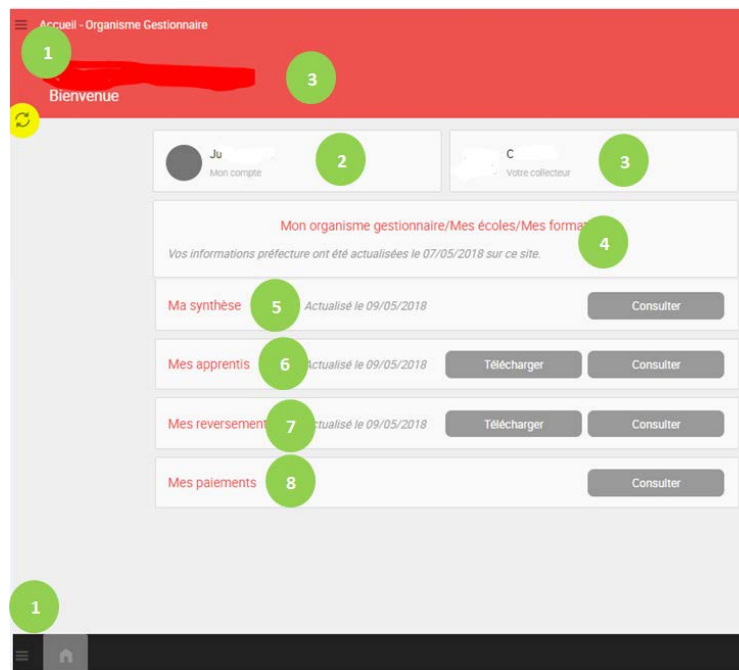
Accueil - Organisme Gestionnaire

1

3

Bienvenue

Ju
Mon compte

2

C
Votre collecteur

3

Mon organisme gestionnaire/Mes écoles/Mes forma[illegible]

4

Vos informations préfecture ont été actualisées le 07/05/2018 sur ce site.

Ma synthèse 5 Actualisé le 09/05/2018 Consulter

Mes apprentis 6 Actualisé le 09/05/2018 Télécharger Consulter

Mes reversement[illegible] 7 Actualisé le 09/05/2018 Télécharger Consulter

Mes paiements 8 Consulter

1